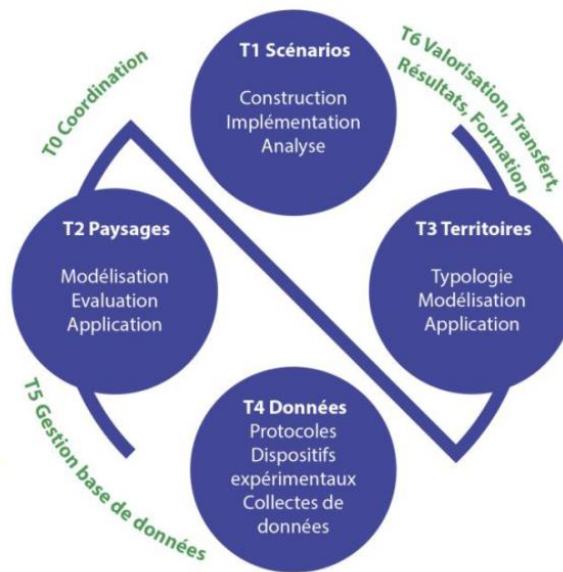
T0 Coordination

T1 Scénarios
Construction
Implémentation
Analyse

T6 Valorisation, Transfert, Résultats, Formation

T2 Paysages
Modélisation
Evaluation
Application

T3 Territoires
Typologie
Modélisation
Application

T5 Gestion base de données

T4 Données
Protocoles
Dispositifs expérimentaux
Collectes de données